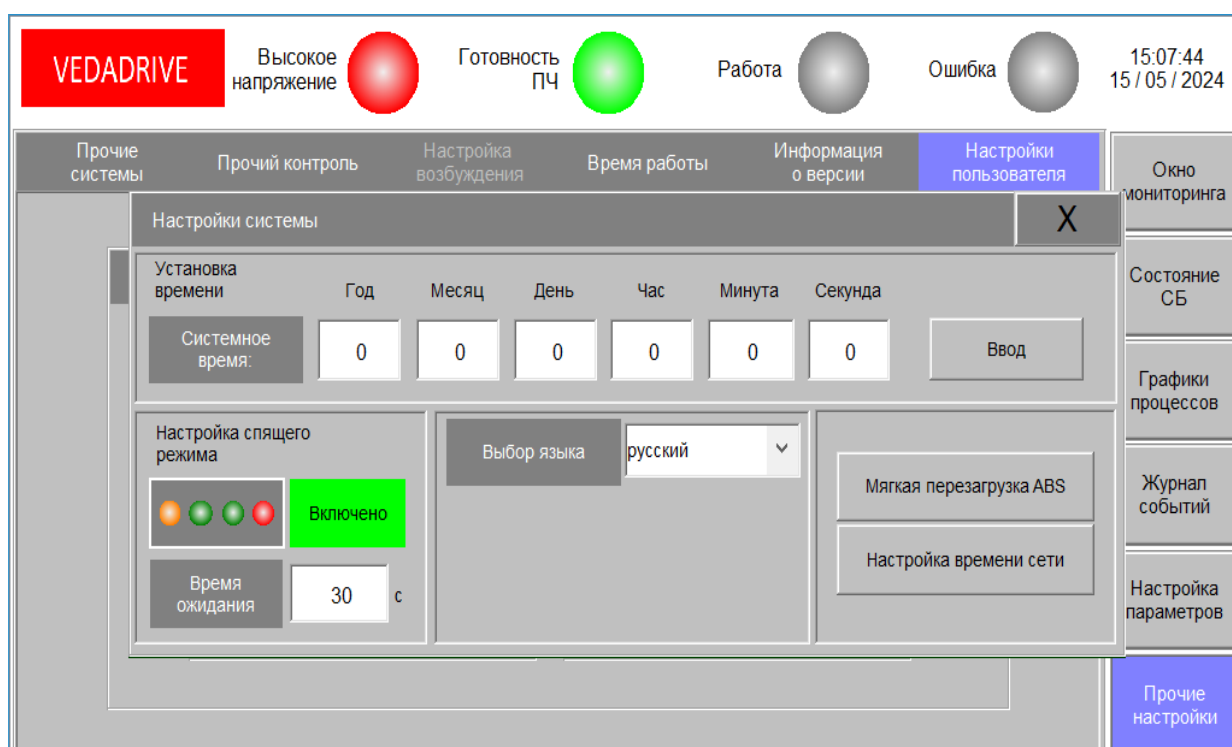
VEDADRIVE

Высокое напряжение

Готовность ПЧ

Работа

Ошибка

15:07:44
15 / 05 / 2024

Прочие системы | Прочий контроль | Настройка возбуждения | Время работы | Информация о версии | Настройки пользователя

Окно мониторинга

Состояние СБ

Графики процессов

Журнал событий

Настройка параметров

Прочие настройки

Настройки системы

X

Установка времени

Год | Месяц | День | Час | Минута | Секунда

Системное время:

0 | 0 | 0 | 0 | 0 | 0

Ввод

Настройка спящего режима

Включено

Время ожидания

30

с

Выбор языка

русский

Мягкая перезагрузка ABS

Настройка времени сети